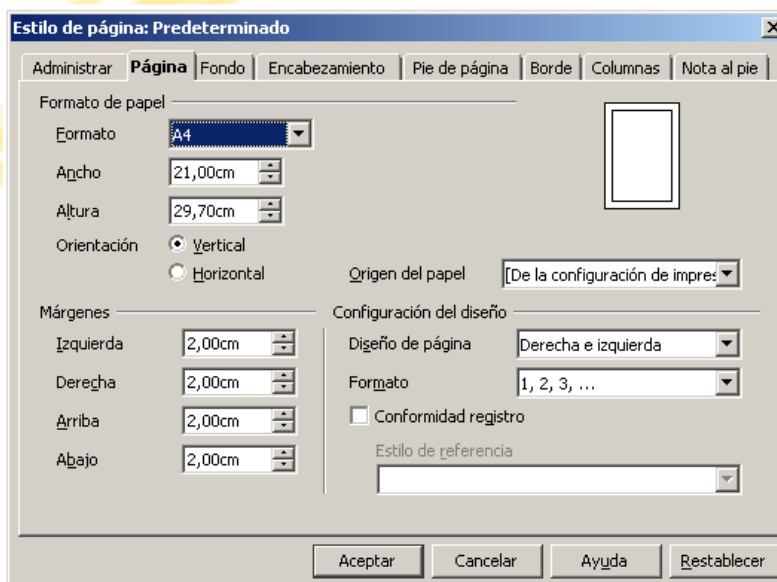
Estilo de página: Predeterminado

Administrar | Página | Fondo | Encabezamiento | Pie de página | Borde | Columnas | Nota al pie

Formato de papel

Formato A4

Ancho 21,00cm

Altura 29,70cm

Orientación Vertical

Horizontal

Origen del papel [De la configuración de impres

Márgenes

Izquierda 2,00cm

Derecha 2,00cm

Arriba 2,00cm

Abajo 2,00cm

Configuración del diseño

Diseño de página Derecha e izquierda

Formato 1, 2, 3, ...

Conformidad registro

Estilo de referencia

Aceptar Cancelar Ayuda Restablecer